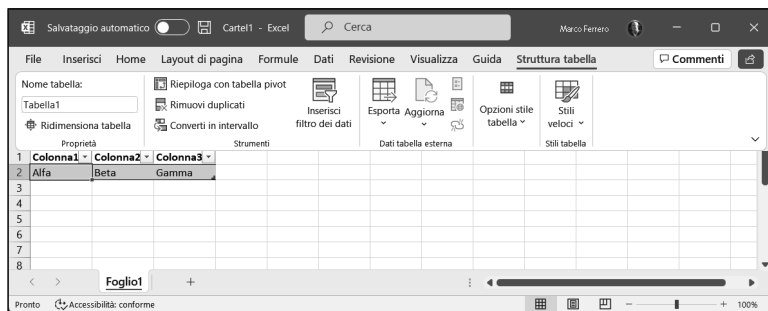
Salvataggio automatico Cartel1 - Excel Cerca Marco Ferrero

File Inserisci Home Layout di pagina Formule Dati Revisione Visualizza Guida Struttura tabella Commenti

Nome tabella:
Tabella1
Ridimensiona tabella
Proprietà

Riepiloga con tabella pivot
Rimuovi duplicati
Converti in intervallo
Strumenti

Inserisci filtro dei dati

Esporta Aggiorna
Dati tabella esterna

Opzioni stile tabella
Stili veloci
Stili tabella

| | | | |
|---|---|---|---|
| 1 | Colonna1 | Colonna2 | Colonna3 |
| 2 | Alfa | Beta | Gamma |
| 3 | | | |
| 4 | | | |
| 5 | | | |
| 6 | | | |
| 7 | | | |
| 8 | | | |

Foglio1 +

Pronto Accessibilità: conforme 100%